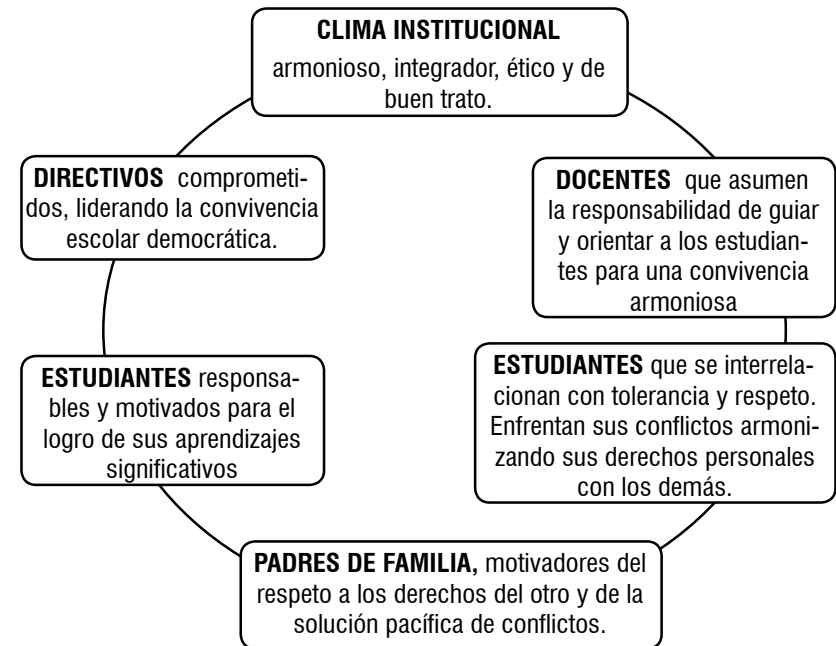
**CLIMA INSTITUCIONAL**
armonioso, integrador, ético y de buen trato.

**DOCENTES** que asumen la responsabilidad de guiar y orientar a los estudiantes para una convivencia armoniosa

**ESTUDIANTES** que se interrelacionan con tolerancia y respeto. Enfrentan sus conflictos armonizando sus derechos personales con los demás.

**PADRES DE FAMILIA,** motivadores del respeto a los derechos del otro y de la solución pacífica de conflictos.

**ESTUDIANTES** responsables y motivados para el logro de sus aprendizajes significativos

**DIRECTIVOS** comprometidos, liderando la convivencia escolar democrática.